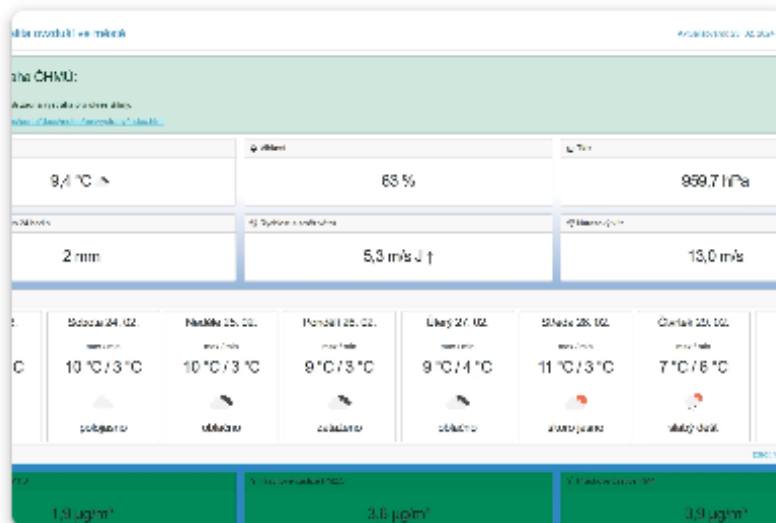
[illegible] ve městě

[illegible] ČHMÚ:

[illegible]

9,4 °C

Vlhkost

63 %

Tlak

959.7 hPa

2 mm

Vítr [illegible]

5,3 m/s J

Nárazy větru

13,0 m/s

C

Sobota 24. 02.

10 °C / 3 °C

polojasno

Neděle 25. 02.

10 °C / 3 °C

oblačno

Pondělí 26. 02.

9 °C / 3 °C

zataženo

Úterý 27. 02.

9 °C / 4 °C

oblačno

Středa 28. 02.

11 °C / 3 °C

skoro jasno

Čtvrtek 29. 02.

7 °C / 6 °C

slabý déšť

1,9 µg/m³

3,8 µg/m³

3,9 µg/m³